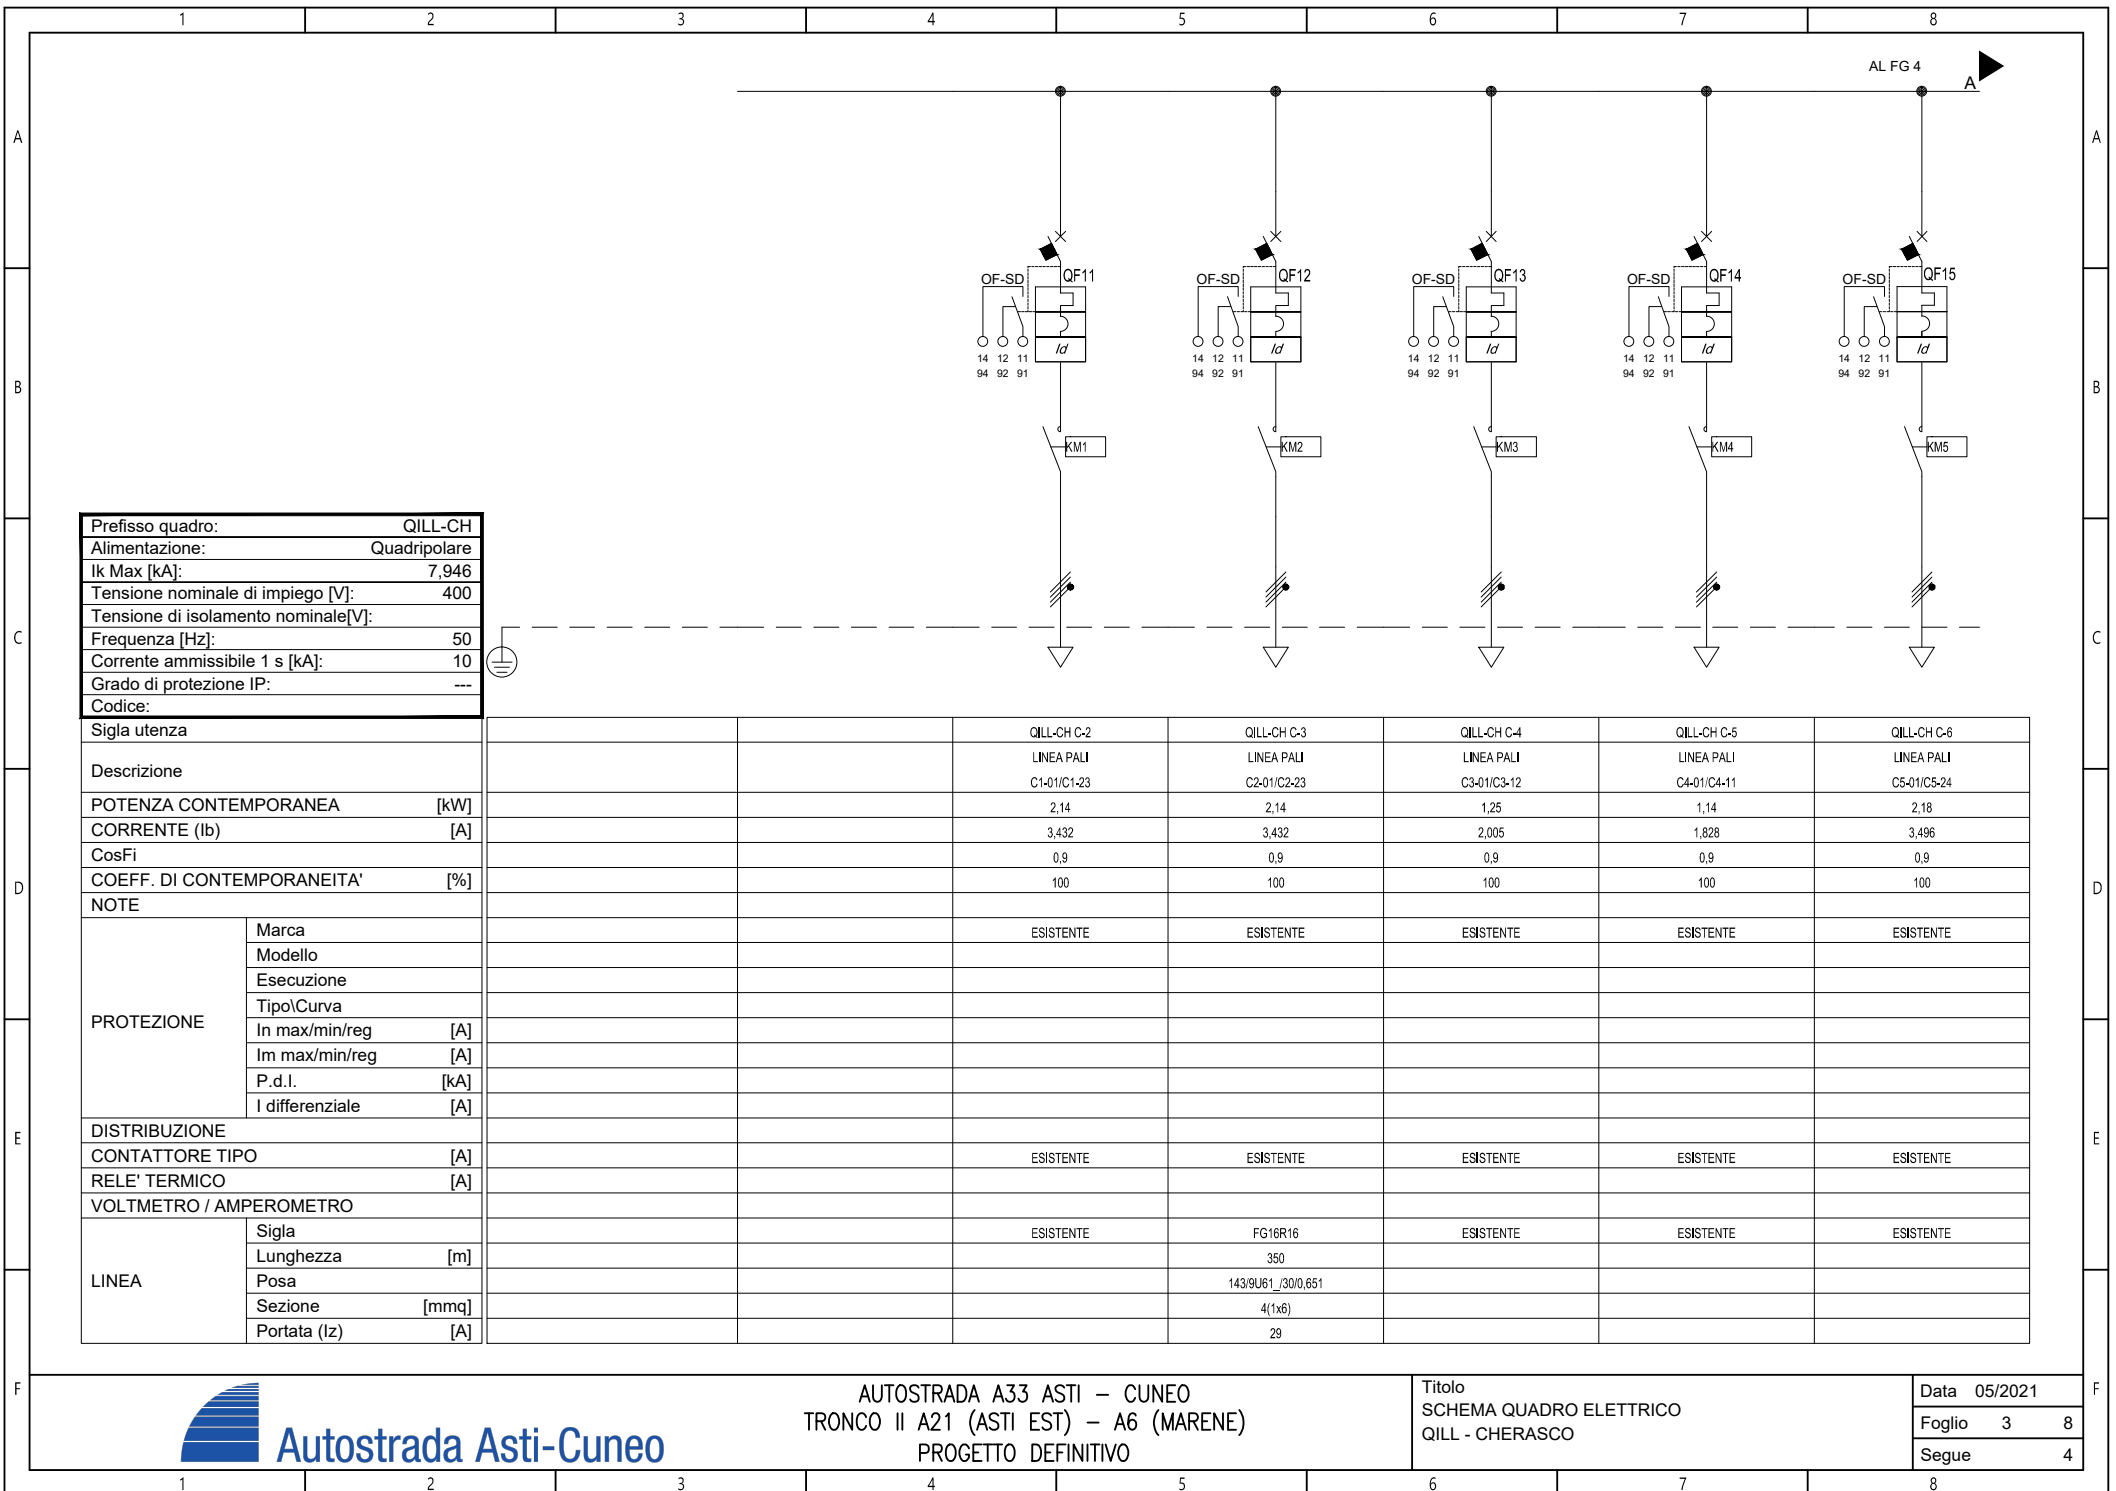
1 2 3 4 5 6 7 8

A B C D E F

AL FG 4
A

OF-SD QF11 14 12 11 94 92 91 Id KM1
OF-SD QF12 14 12 11 94 92 91 Id KM2
OF-SD QF13 14 12 11 94 92 91 Id KM3
OF-SD QF14 14 12 11 94 92 91 Id KM4
OF-SD QF15 14 12 11 94 92 91 Id KM5

| Prefisso quadro: | QILL-CH |
|---|---|
| Alimentazione: | Quadripolare |
| Ik Max [kA]: | 7,946 |
| Tensione nominale di impiego [V]: | 400 |
| Tensione di isolamento nominale[V]: | |
| Frequenza [Hz]: | 50 |
| Corrente ammissibile 1 s [kA]: | 10 |
| Grado di protezione IP: | --- |
| Codice: | |

| | | | | | | | |
|---|---|---|---|---|---|---|---|
| Sigla utenza | | | QILL-CH C-2 | QILL-CH C-3 | QILL-CH C-4 | QILL-CH C-5 | QILL-CH C-6 |
| Descrizione | | | LINEA PALI C1-01/C1-23 | LINEA PALI C2-01/C2-23 | LINEA PALI C3-01/C3-12 | LINEA PALI C4-01/C4-11 | LINEA PALI C5-01/C5-24 |
| POTENZA CONTEMPORANEA [kW] | | | 2,14 | 2,14 | 1,25 | 1,14 | 2,18 |
| CORRENTE (Ib) [A] | | | 3,432 | 3,432 | 2,005 | 1,828 | 3,496 |
| CosFi | | | 0,9 | 0,9 | 0,9 | 0,9 | 0,9 |
| COEFF. DI CONTEMPORANEITA' [%] | | | 100 | 100 | 100 | 100 | 100 |
| NOTE | | | | | | | |
| PROTEZIONE Marca | | | ESISTENTE | ESISTENTE | ESISTENTE | ESISTENTE | ESISTENTE |
| Modello | | | | | | | |
| Esecuzione | | | | | | | |
| Tipo\Curva | | | | | | | |
| In max/min/reg [A] | | | | | | | |
| Im max/min/reg [A] | | | | | | | |
| P.d.I. [kA] | | | | | | | |
| I differenziale [A] | | | | | | | |
| DISTRIBUZIONE | | | | | | | |
| CONTATTORE TIPO [A] | | | ESISTENTE | ESISTENTE | ESISTENTE | ESISTENTE | ESISTENTE |
| RELE' TERMICO [A] | | | | | | | |
| VOLTMETRO / AMPEROMETRO | | | | | | | |
| LINEA Sigla | | | ESISTENTE | FG16R16 | ESISTENTE | ESISTENTE | ESISTENTE |
| Lunghezza [m] | | | | 350 | | | |
| Posa | | | | 143/9U61_/30/0,651 | | | |
| Sezione [mmq] | | | | 4(1x6) | | | |
| Portata (Iz) [A] | | | | 29 | | | |

Autostrada Asti-Cuneo

AUTOSTRADA A33 ASTI – CUNEO
TRONCO II A21 (ASTI EST) – A6 (MARENE)
PROGETTO DEFINITIVO

Titolo
SCHEMA QUADRO ELETTRICO
QILL - CHERASCO

Data 05/2021
Foglio 3 8
Segue 4